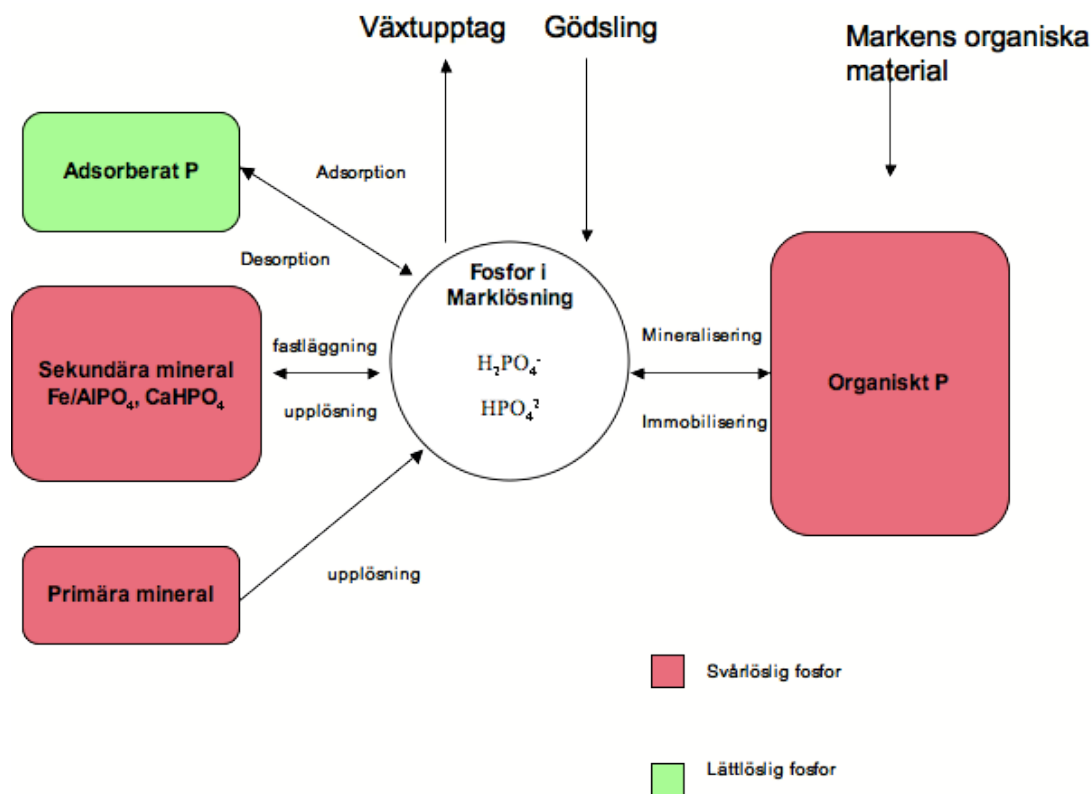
Växtupptag

Gödsling

Markens organiska material

Adsorberat P

Adsorption

Desorption

Fosfor i Marklösning

$H_2PO_4^-$

$HPO_4^{2}$

Sekundära mineral Fe/AlPO$_4$, CaHPO$_4$

fastläggning

upplösning

Mineralisering

Immobilisering

Organiskt P

Primära mineral

upplösning

Svårlöslig fosfor

Lättlöslig fosfor